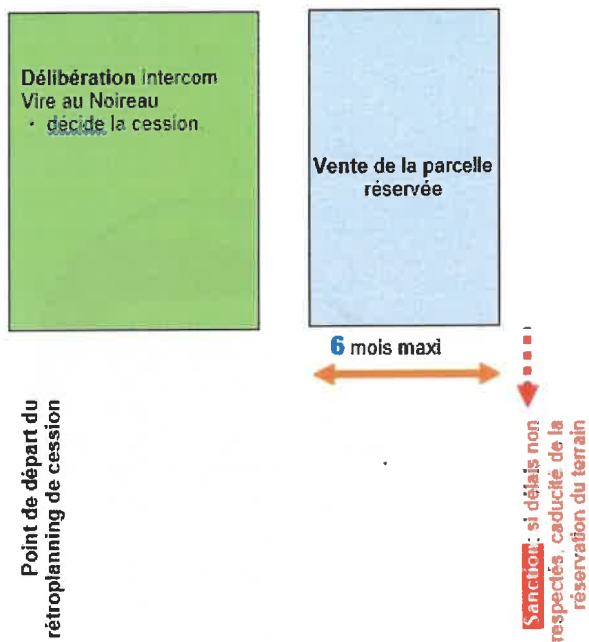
Délibération intercom Vire au Noireau
• décide la cession

Vente de la parcelle réservée

6 mois maxi

Point de départ du rétroplanning de cession

Sanction : si délais non respectés, caducité de la réservation du terrain